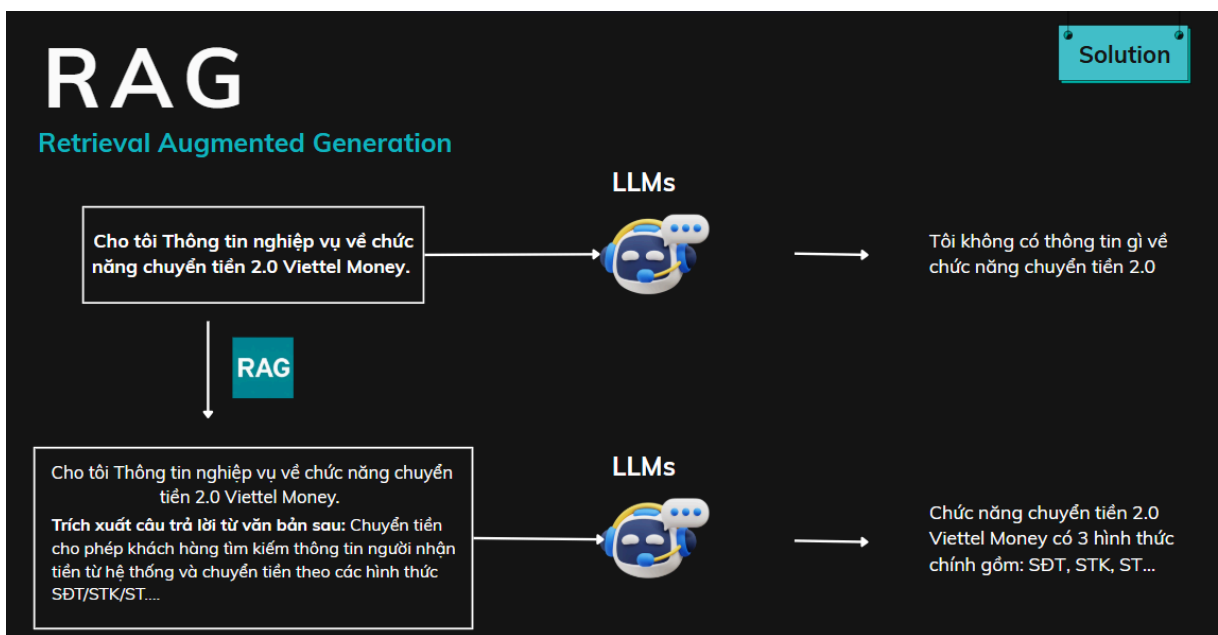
RAG

Retrieval Augmented Generation

Solution

Cho tôi Thông tin nghiệp vụ về chức năng chuyển tiền 2.0 Viettel Money.

LLMs

Tôi không có thông tin gì về chức năng chuyển tiền 2.0

RAG

Cho tôi Thông tin nghiệp vụ về chức năng chuyển tiền 2.0 Viettel Money.

Trích xuất câu trả lời từ văn bản sau: Chuyển tiền cho phép khách hàng tìm kiếm thông tin người nhận tiền từ hệ thống và chuyển tiền theo các hình thức SĐT/STK/ST....

LLMs

Chức năng chuyển tiền 2.0 Viettel Money có 3 hình thức chính gồm: SĐT, STK, ST...